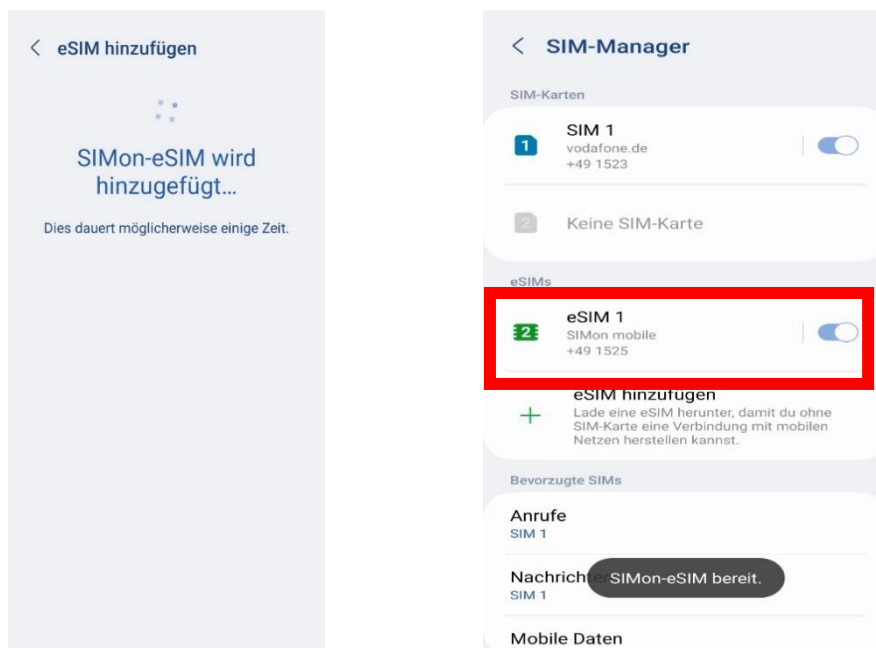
< eSIM hinzufügen

SIMon-eSIM wird hinzugefügt...

Dies dauert möglicherweise einige Zeit.

< SIM-Manager

SIM-Karten

1 SIM 1
vodafone.de
+49 1523

2 Keine SIM-Karte

eSIMs

2 eSIM 1
SIMon mobile
+49 1525

+ eSIM hinzufügen
Lade eine eSIM herunter, damit du ohne SIM-Karte eine Verbindung mit mobilen Netzen herstellen kannst.

Bevorzugte SIMs

Anrufe
SIM 1

Nachricht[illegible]
SIM 1

SIMon-eSIM bereit.

Mobile Daten